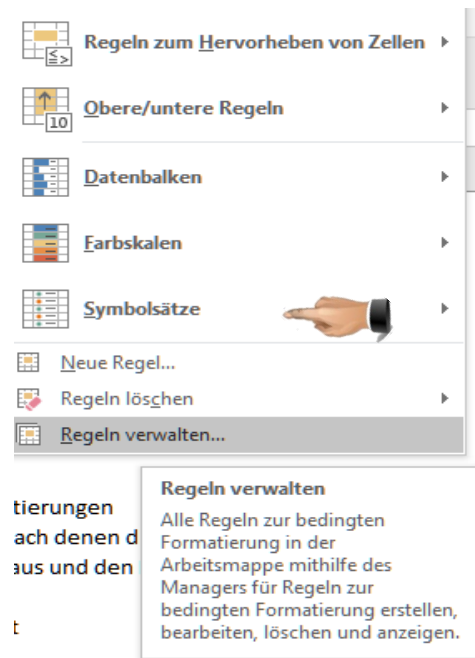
Regeln zum Hervorheben von Zellen

Obere/untere Regeln

Datenbalken

Farbskalen

Symbolsätze

Neue Regel...

Regeln löschen

Regeln verwalten...

tierungen
ach denen d
aus und den

t

Regeln verwalten

Alle Regeln zur bedingten Formatierung in der Arbeitsmappe mithilfe des Managers für Regeln zur bedingten Formatierung erstellen, bearbeiten, löschen und anzeigen.